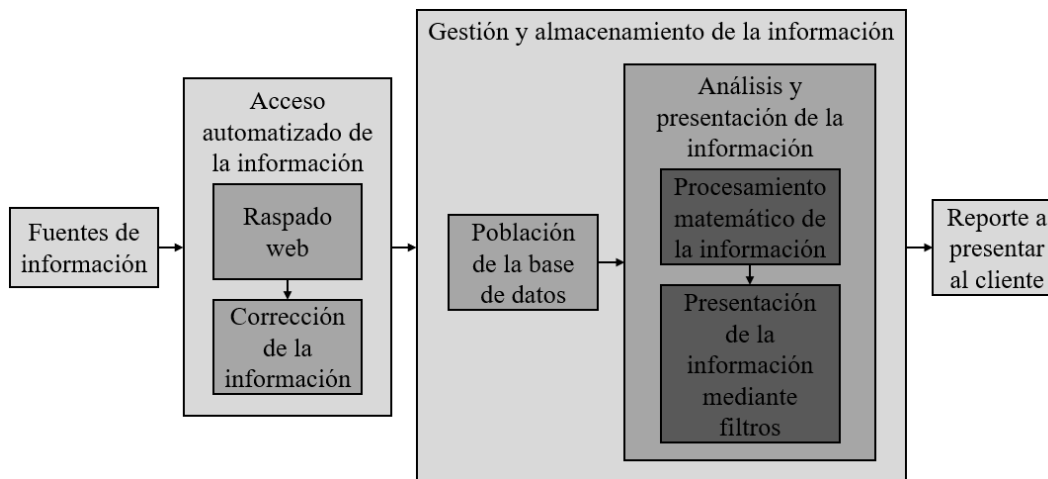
Fuentes de información

Acceso automatizado de la información

Raspado web

Corrección de la información

Gestión y almacenamiento de la información

Población de la base de datos

Análisis y presentación de la información

Procesamiento matemático de la información

Presentación de la información mediante filtros

Reporte a presentar al cliente